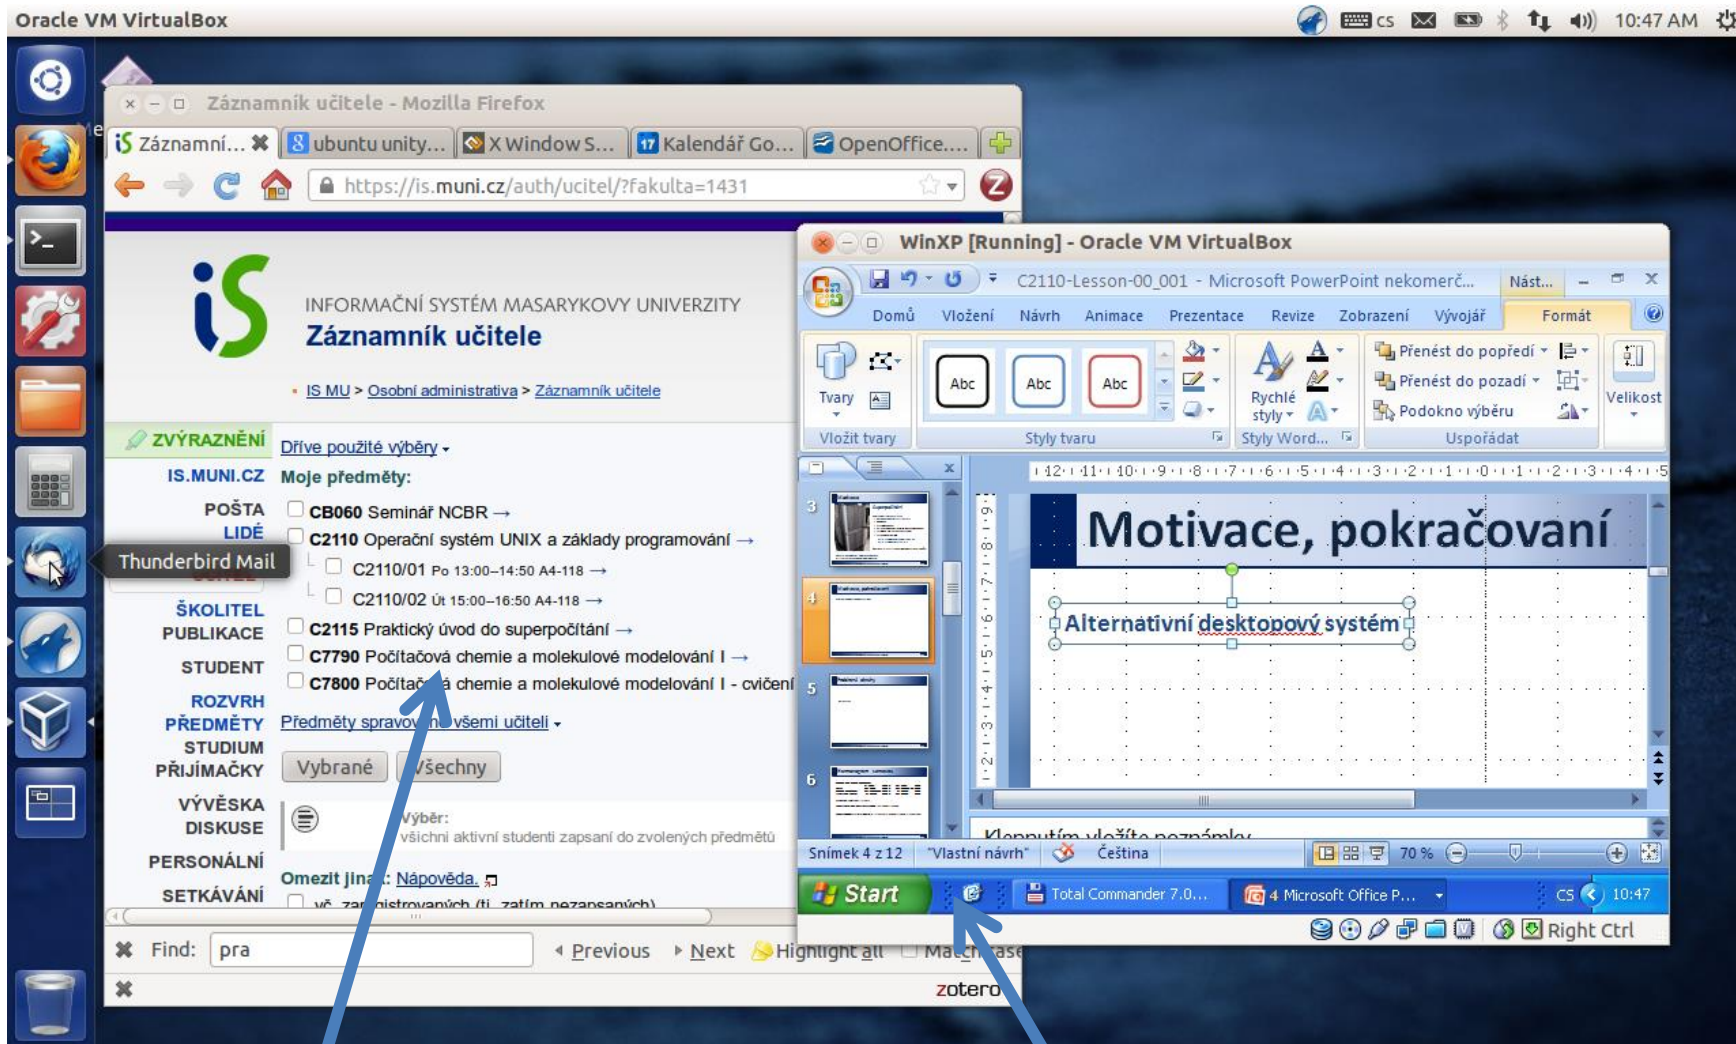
Oracle VM VirtualBox

CS 10:47 AM

Záznamník učitele - Mozilla Firefox

Záznamní... ubuntu unity... X Window S... Kalendář Go... OpenOffice....

https://is.muni.cz/auth/ucitel/?fakulta=1431

INFORMAČNÍ SYSTÉM MASARYKOVY UNIVERZITY
Záznamník učitele

• IS MU > Osobní administrativa > Záznamník učitele

ZVÝRAZNĚNÍ
IS.MUNI.CZ
POŠTA
LIDÉ
Thunderbird Mail
ŠKOLITEL
PUBLIKACE
STUDENT
ROZVRH
PŘEDMĚTY
STUDIUM
PŘIJÍMAČKY
VÝVĚSKA
DISKUSE
PERSONÁLNÍ
SETKÁVÁNÍ

Dříve použité výběry
Moje předměty:
CB060 Seminář NCBR →
C2110 Operační systém UNIX a základy programování →
C2110/01 Po 13:00–14:50 A4-118 →
C2110/02 Út 15:00–16:50 A4-118 →
C2115 Praktický úvod do superpočítání →
C7790 Počítačová chemie a molekulové modelování I →
C7800 Počítačová chemie a molekulové modelování I - cvičení
Předměty spravované všemi učiteli
Vybrané Všechny
Výběr:
všichni aktivní studenti zapsaní do zvolených předmětů
Omezit jinak: Nápověda.
vč. zaregistrovaných (tj. zatím nezapsaných)

Find: pra Previous Next Highlight all Match case
zotero

WinXP [Running] - Oracle VM VirtualBox
C2110-Lesson-00_001 - Microsoft PowerPoint nekomerč... Nást...
Domů Vložení Návrh Animace Prezentace Revize Zobrazení Vývojář Formát
Tvary Vložit tvary Abc Abc Abc Styly tvaru Rychlé styly Styly Word... Přenést do popředí Přenést do pozadí Podokno výběru Uspořádat Velikost
Motivace, pokračování
Alternativní desktopový systém
Klepnutím vložíte poznámky
Snímek 4 z 12 "Vlastní návrh" Čeština 70 %
Start Total Commander 7.0... 4 Microsoft Office P... CS 10:47
Right Ctrl